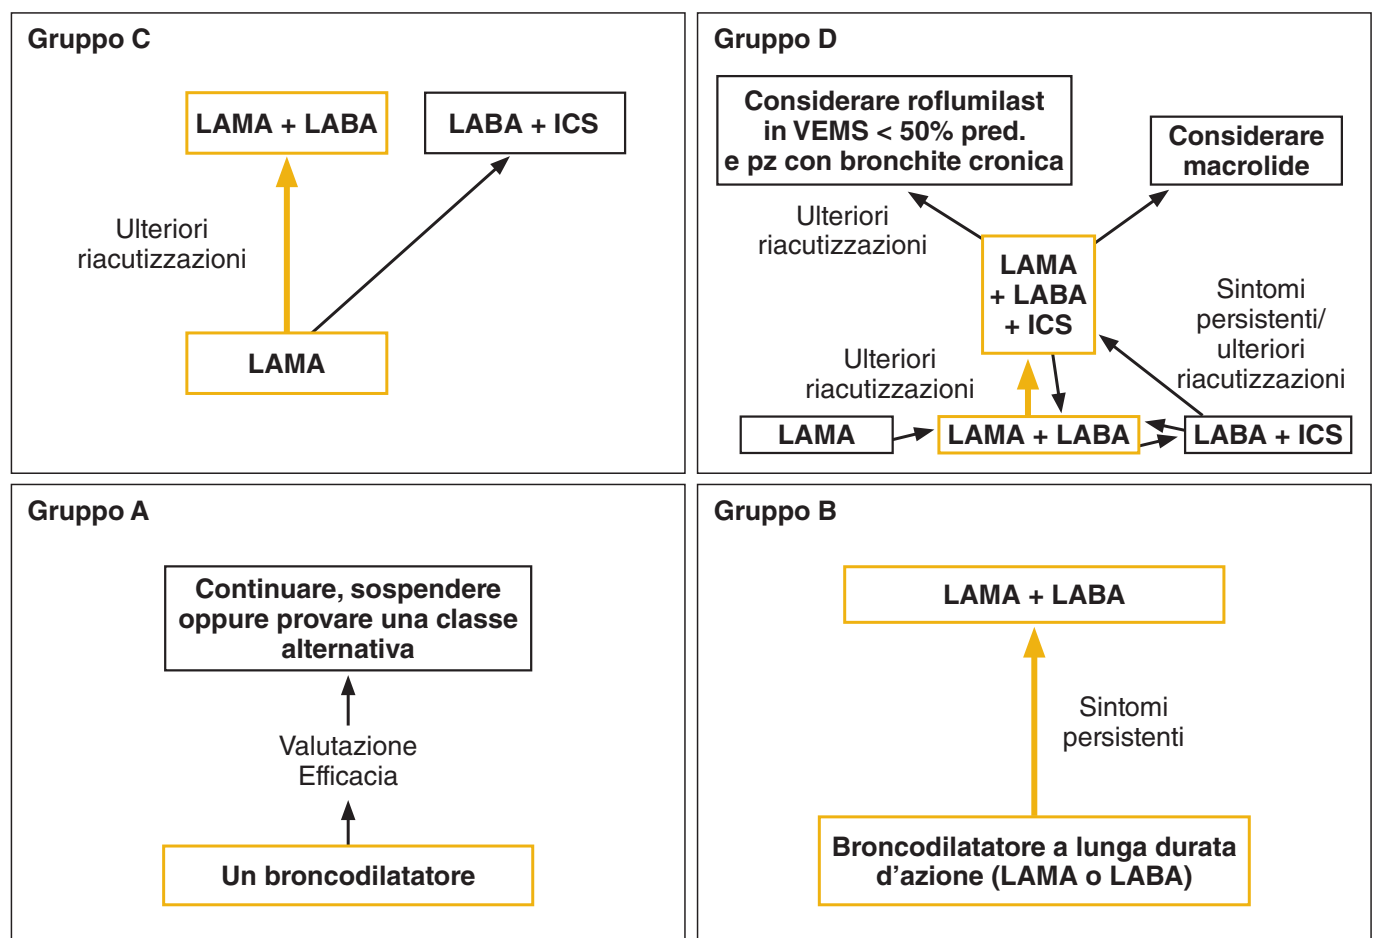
Gruppo C

LAMA + LABA

LABA + ICS

Ulteriori riacutizzazioni

LAMA

Gruppo D

Considerare roflumilast in VEMS < 50% pred. e pz con bronchite cronica

Considerare macrolide

Ulteriori riacutizzazioni

LAMA + LABA + ICS

Sintomi persistenti/ ulteriori riacutizzazioni

Ulteriori riacutizzazioni

LAMA

LAMA + LABA

LABA + ICS

Gruppo A

Continuare, sospendere oppure provare una classe alternativa

Valutazione Efficacia

Un broncodilatatore

Gruppo B

LAMA + LABA

Sintomi persistenti

Broncodilatatore a lunga durata d'azione (LAMA o LABA)